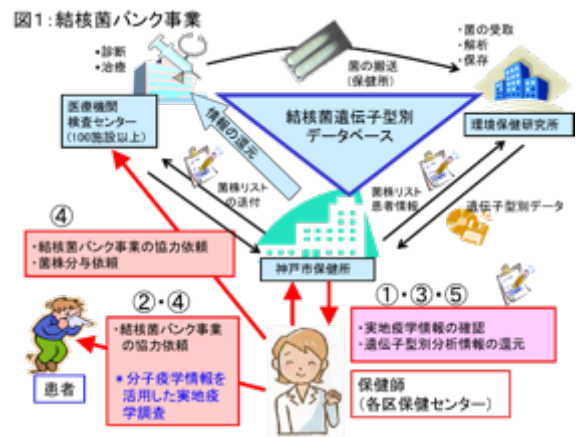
図1：結核菌バンク事業

・診断
・治療

菌の搬送
（保健所）

・菌の受取
・解析
・保存

医療機関
検査センター
（100施設以上）

結核菌遺伝子型別
データベース

情報の還元

環境保健研究所

菌株リスト
の送付

菌株リスト
患者情報

遺伝子型別データ

④

・結核菌バンク事業の協力依頼
・菌株分与依頼

神戸市保健所

②・④

・結核菌バンク事業
の協力依頼

・分子疫学情報を
活用した実地疫
学調査

①・③・⑤

・実地疫学情報の確認
・遺伝子型別分析情報の還元

患者

保健師
（各区保健センター）